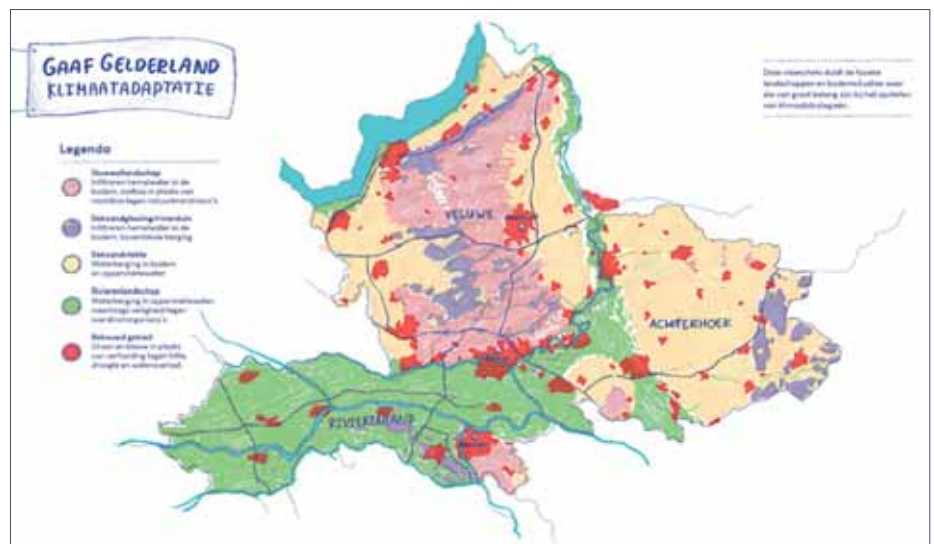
GAAF GELDERLAND
KLIMAATADAPTATIE

Deze visieschets duidt de functie landschappen en bodemstructuur waar ze van groot belang zijn bij het opvatten van klimaatuitdagingen.

Legenda

Stuwwallandschap
Infiltreren hemelwater in de bodem, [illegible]

Dekzandgebied/rivierduin
Infiltreren hemelwater in de bodem, bovenlokale berging

Dekzandvlakte
Waterberging in bodem en oppervlaktewater

Rivierenlandschap
Waterberging in oppervlaktewateren, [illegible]

Bebouwd gebied
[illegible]

VELUWE

ACHTERHOEK

RIVIERENLAND